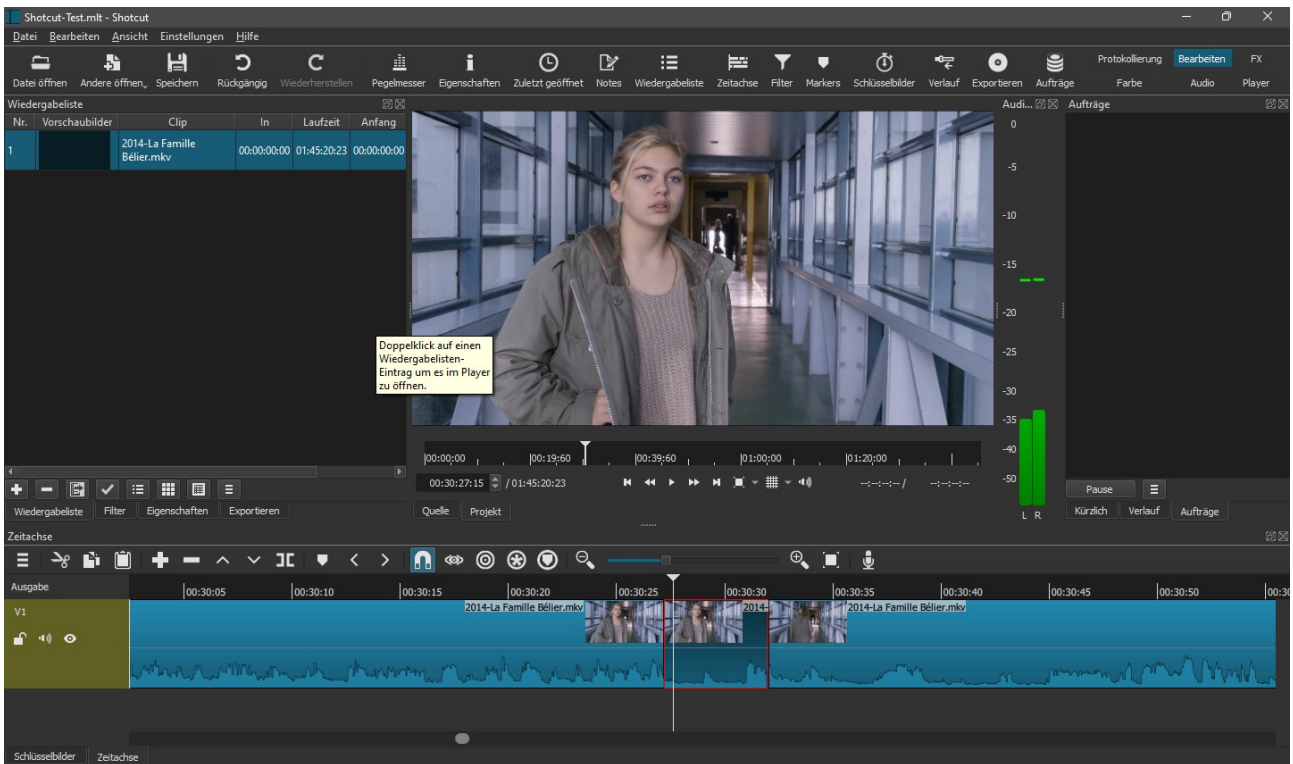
Shotcut-Test.mlt - Shotcut

Datei Bearbeiten Ansicht Einstellungen Hilfe

Datei öffnen Andere öffnen Speichern Rückgängig Wiederherstellen Pegelmesser Eigenschaften Zuletzt geöffnet Notes Wiedergabeliste Zeitachse Filter Markers Schlüsselbilder Verlauf Exportieren Aufträge

Protokollierung Bearbeiten FX
Farbe Audio Player

Wiedergabeliste

| Nr. | Vorschaubilder | Clip | In | Laufzeit | Anfang |
|---|---|---|---|---|---|
| 1 | | 2014-La Famille Bélier.mkv | 00:00:00:00 | 01:45:20:23 | 00:00:00:00 |

Doppelklick auf einen Wiedergabelisten-Eintrag um es im Player zu öffnen.

Wiedergabeliste Filter Eigenschaften Exportieren

|00:00:00 |00:19:60 |00:39:60 |01:00:00 |01:20:00

00:30:27:15 / 01:45:20:23

--:--:--:-- / --:--:--:--

Quelle Projekt

Audi... Aufträge

0 -5 -10 -15 -20 -25 -30 -35 -40 -50

L R

Pause

Kürzlich Verlauf Aufträge

Zeitachse

Ausgabe

00:30:05 00:30:10 00:30:15 00:30:20 00:30:25 00:30:30 00:30:35 00:30:40 00:30:45 00:30:50 00:30

V1

2014-La Famille Bélier.mkv 2014- 2014-La Famille Bélier.mkv

Schlüsselbilder Zeitachse